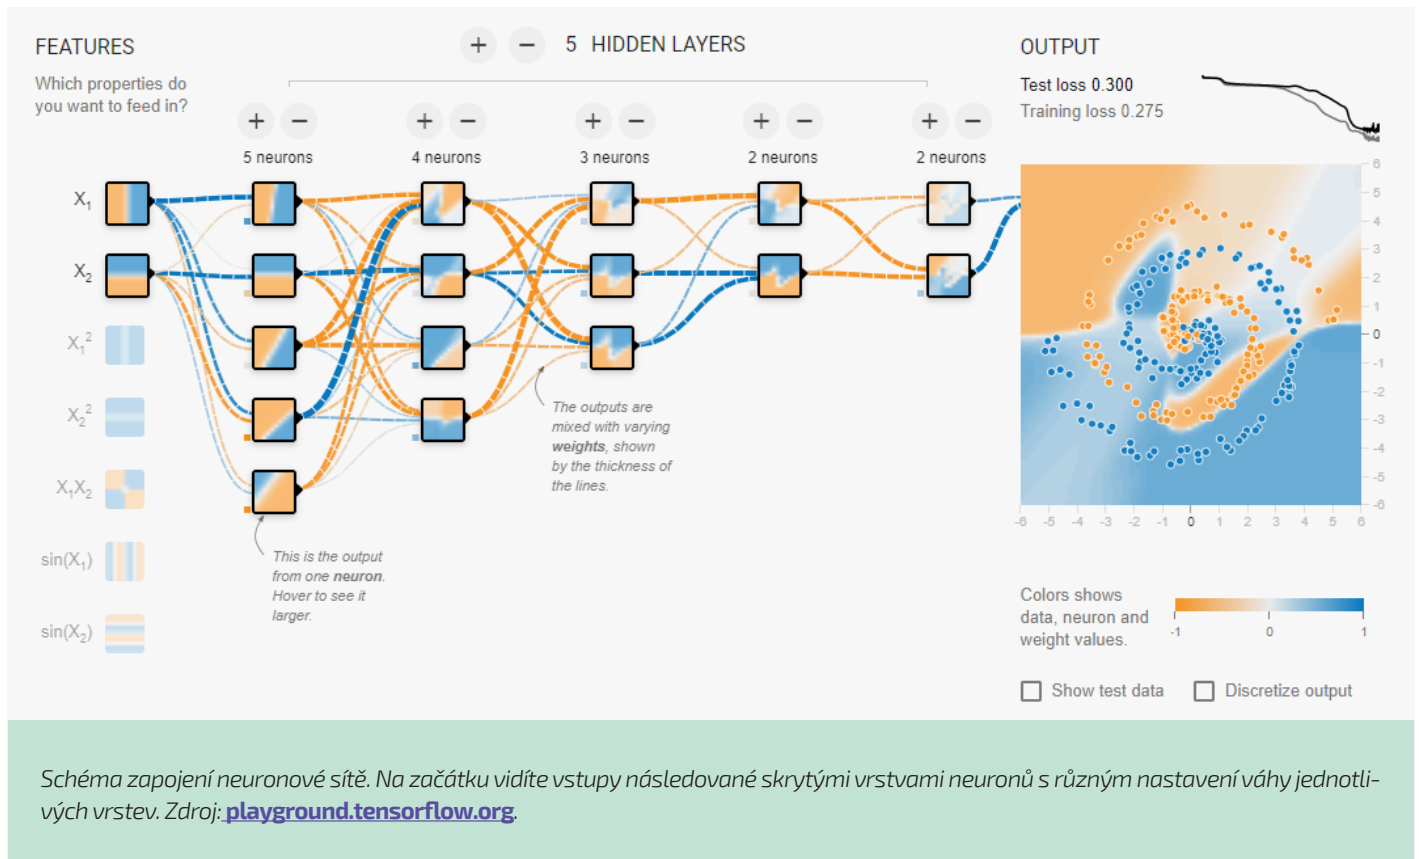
FEATURES

Which properties do you want to feed in?

+ − 5 HIDDEN LAYERS

OUTPUT

Test loss 0.300
Training loss 0.275

+ −
5 neurons

+ −
4 neurons

+ −
3 neurons

+ −
2 neurons

+ −
2 neurons

$X_1$

$X_2$

$X_1^2$

$X_2^2$

$X_1X_2$

$\sin(X_1)$

$\sin(X_2)$

The outputs are mixed with varying **weights**, shown by the thickness of the lines.

This is the output from one **neuron**. Hover to see it larger.

6
5
4
3
2
1
0
-1
-2
-3
-4
-5
-6

-6 -5 -4 -3 -2 -1 0 1 2 3 4 5 6

Colors shows data, neuron and weight values.

-1 0 1

Show test data

Discretize output

Schéma zapojení neuronové sítě. Na začátku vidíte vstupy následované skrytými vrstvami neuronů s různým nastavení váhy jednotlivých vrstev. Zdroj: playground.tensorflow.org.